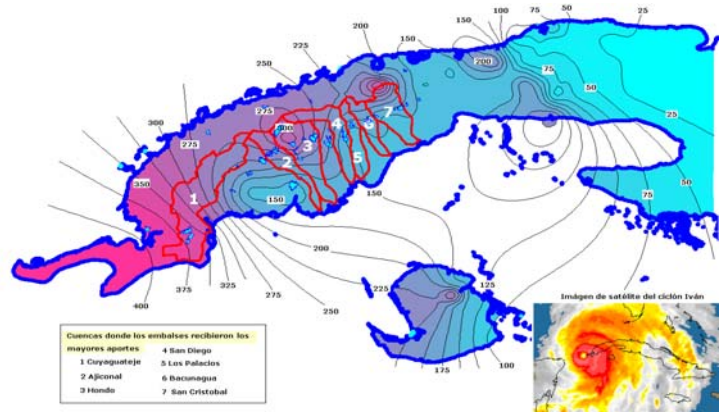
200
150
100
75
50
25
225
150
200
250
75
50
275
25
300
300
275
4
6
7
3
2
5
350
1
150
150
75
50
200
400
375
325
275
250
225
125
175
100

Imagen de satélite del ciclón Iván

Cuencas donde los embalses recibieron los mayores aportes
1 Cuyaguateje
2 Ajiconal
3 Hondo
4 San Diego
5 Los Palacios
6 Bacunagua
7 San Cristobal